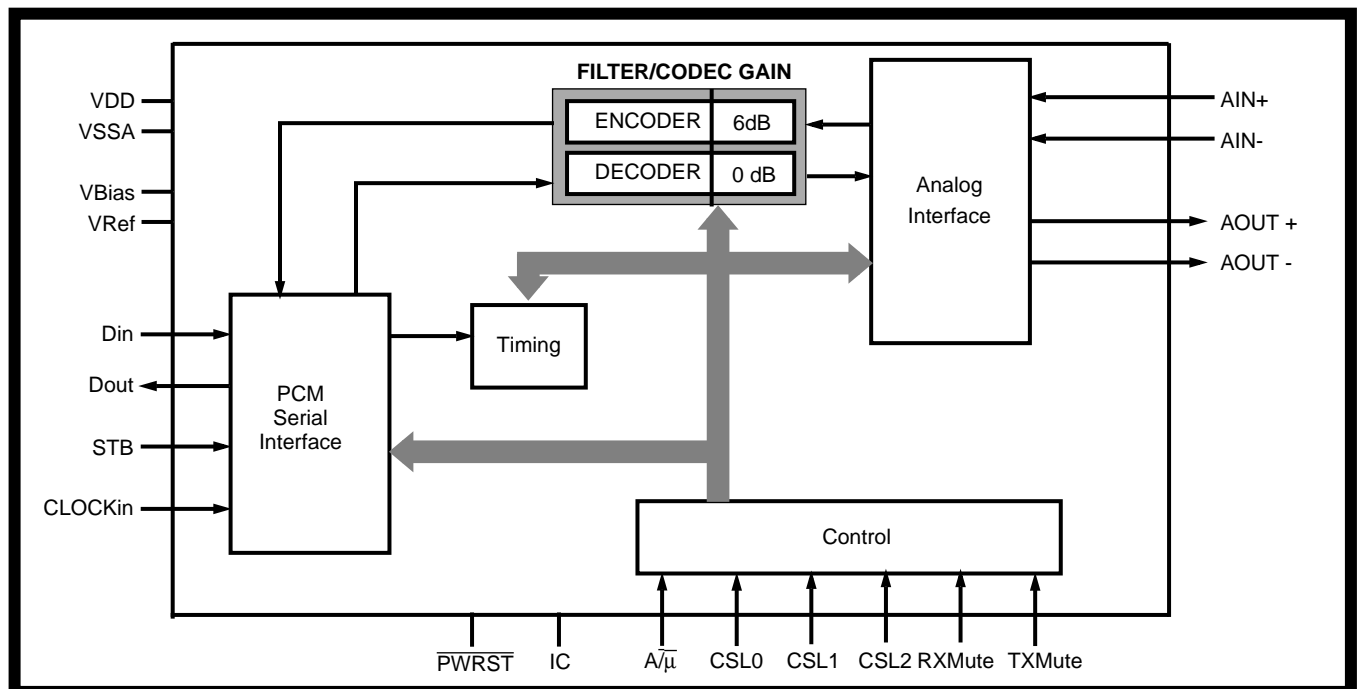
FILTER/CODEC GAIN

ENCODER 6dB

DECODER 0 dB

VDD
VSSA
VBias
VRef

AIN+
AIN-

Analog Interface

AOUT +
AOUT -

Din
Dout
STB
CLOCKin

PCM Serial Interface

Timing

Control

$\overline{PWRST}$ IC $A/\overline{\mu}$ CSL0 CSL1 CSL2 RXMute TXMute